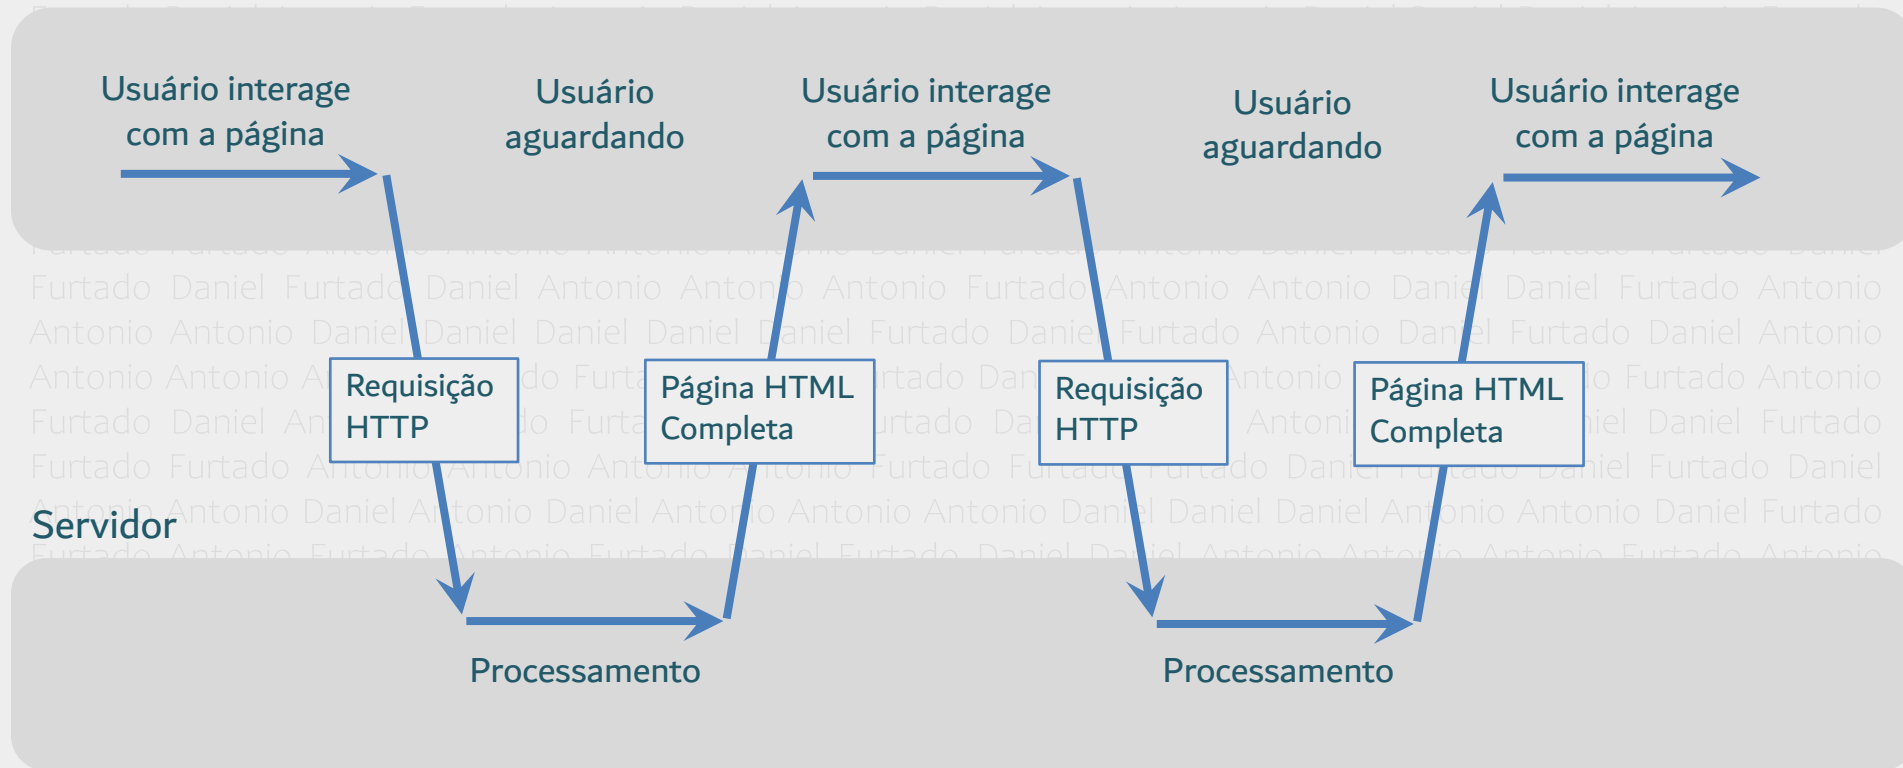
Usuário interage com a página

Usuário aguardando

Usuário interage com a página

Usuário aguardando

Usuário interage com a página

Requisição HTTP

Página HTML Completa

Requisição HTTP

Página HTML Completa

Servidor

Processamento

Processamento